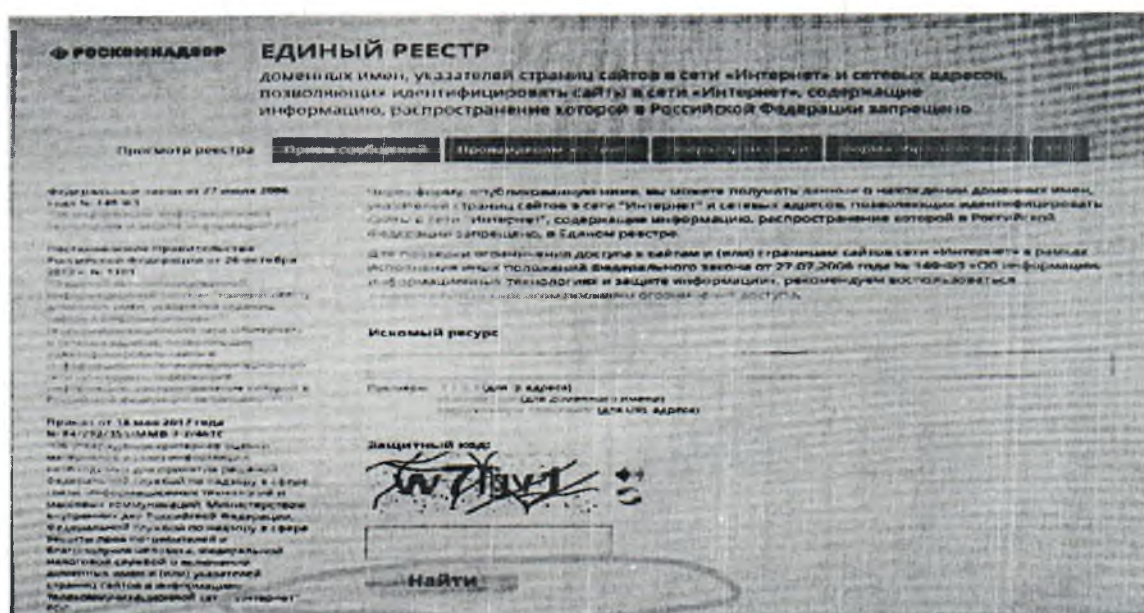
РОСКОМНАДЗОР

ЕДИНЫЙ РЕЕСТР
доменных имен, указателей страниц сайтов в сети «Интернет» и сетевых адресов, позволяющих идентифицировать сайты в сети «Интернет», содержащие информацию, распространение которой в Российской Федерации запрещено

Просмотр реестра | Прием сообщений | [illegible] | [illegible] | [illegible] | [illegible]

Федеральный закон от 27 июля 2006 года № 149-ФЗ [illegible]

Постановление Правительства Российской Федерации от 26 октября 2012 г. № 1101 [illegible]

Приказ от 18 мая 2017 года № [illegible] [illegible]

Через форму, опубликованную ниже, вы можете получить данные о нахождении доменных имен, указателей страниц сайтов в сети "Интернет" и сетевых адресов, позволяющих идентифицировать сайты в сети "Интернет", содержащие информацию, распространение которой в Российской Федерации запрещено, в Едином реестре.

Для проверки ограничения доступа к сайтам и (или) страницам сайтов сети «Интернет» в рамках исполнения иных положений Федерального закона от 27.07.2006 года № 149-ФЗ «Об информации, информационных технологиях и защите информации», рекомендуем воспользоваться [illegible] ограничений доступа.

Искомый ресурс

Пример: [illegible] (для IP адреса)
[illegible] (для доменного имени)
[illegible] (для URL адреса)

Защитный код:
Tw7Hsv1

Найти